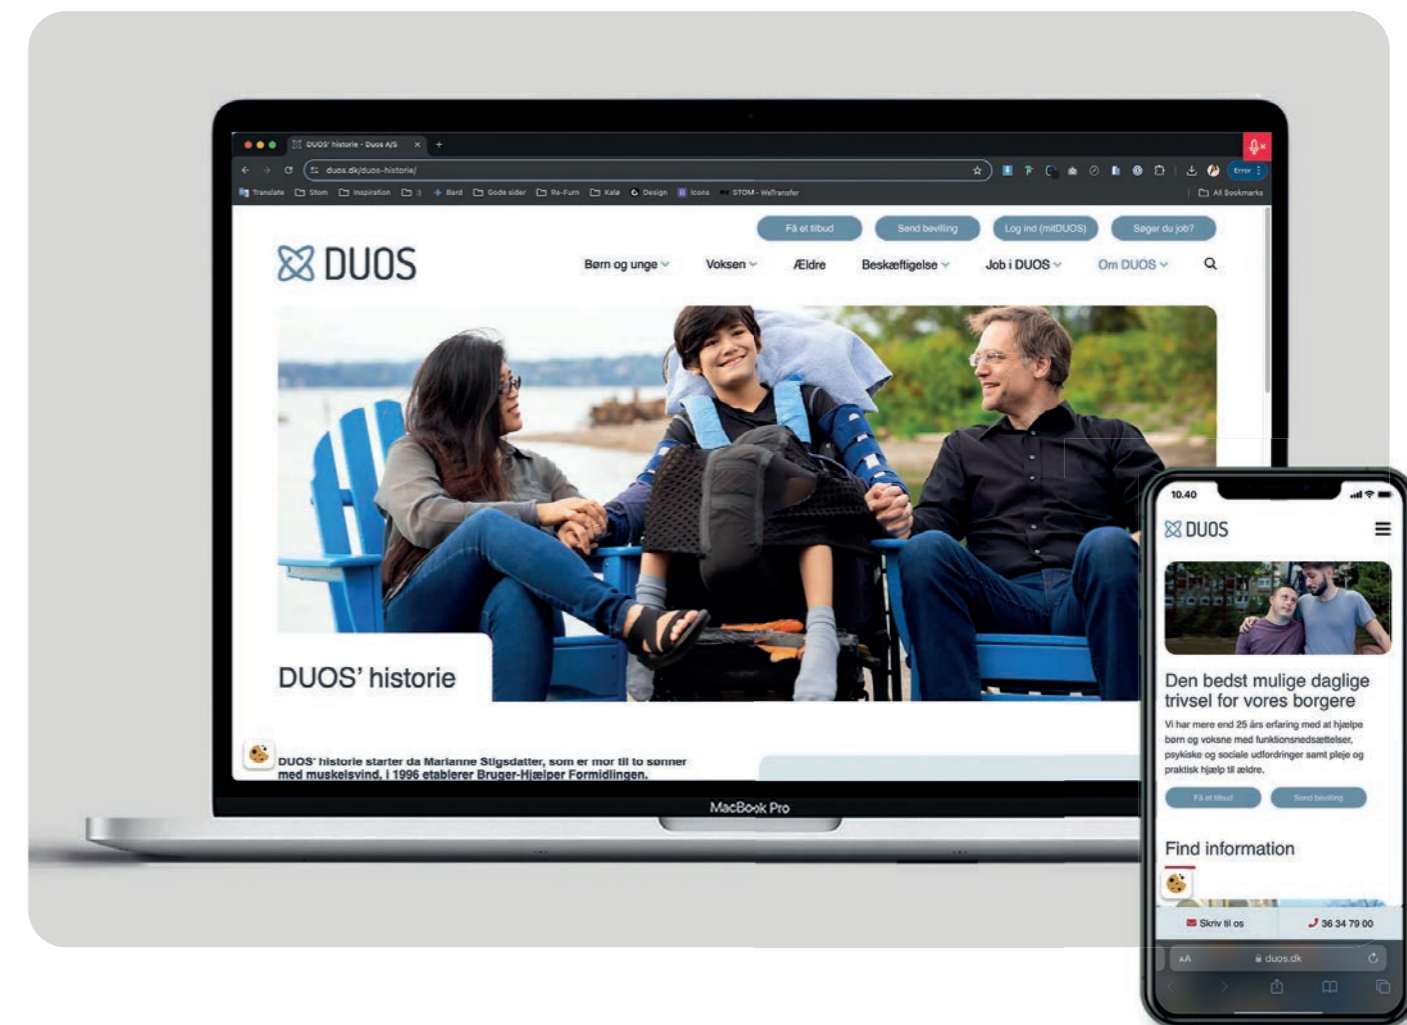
DUOS' historie - Duos A/S

duos.dk/duos-historie/

Translate Stom Inspiration Bard Gode sider Re-Fum Kala Design Icons STOM - WeTransfer All Bookmarks

Error

Få et tilbud Send bevilling Log ind (mitDUOS) Søger du job?

DUOS

Børn og unge Voksen Ældre Beskæftigelse Job i DUOS Om DUOS

DUOS' historie

DUOS' historie starter da Marianne Stigsdatter, som er mor til to sønner med muskelsvind, i 1996 etablerer Bruger-Hjælper Formidlingen.

MacBook Pro

10.40

DUOS

Den bedst mulige daglige trivsel for vores borgere

Vi har mere end 25 års erfaring med at hjælpe børn og voksne med funktionsnedsættelser, psykiske og sociale udfordringer samt pleje og praktisk hjælp til ældre.

Få et tilbud Send bevilling

Find information

Skriv til os 36 34 79 00

AA duos.dk